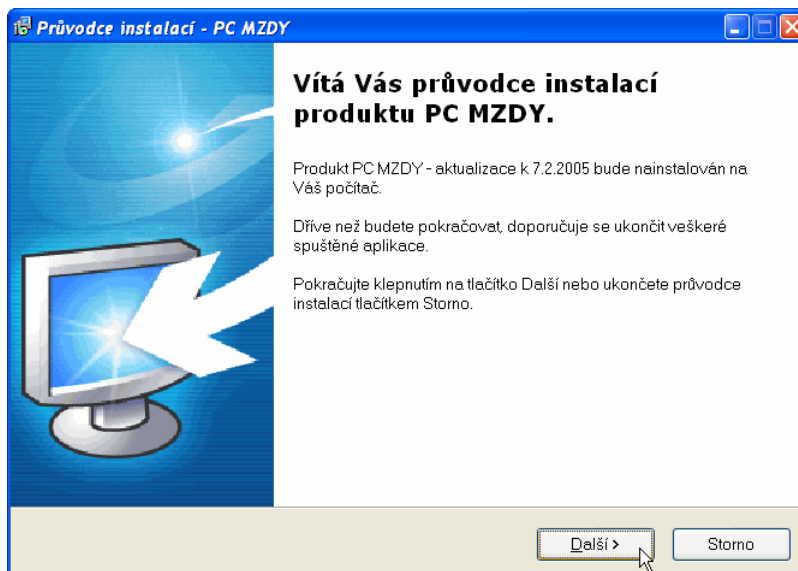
Průvodce instalací - PC MZDY

Vítá Vás průvodce instalací produktu PC MZDY.

Produkt PC MZDY - aktualizace k 7.2.2005 bude nainstalován na Váš počítač.

Dříve než budete pokračovat, doporučuje se ukončit veškeré spuštěné aplikace.

Pokračujte klepnutím na tlačítko Další nebo ukončete průvodce instalací tlačítkem Storno.

Další >
Storno